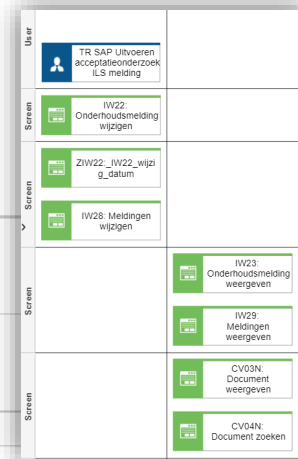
User

TR SAP Uitvoeren acceptatieonderzoek ILS melding

Screen

IW22: Onderhoudsmelding wijzigen

Screen

ZIW22:_IW22_wijzig_datum

IW28: Meldingen wijzigen

Screen

IW23: Onderhoudsmelding weergeven

IW29: Meldingen weergeven

Screen

CV03N: Document weergeven

CV04N: Document zoeken